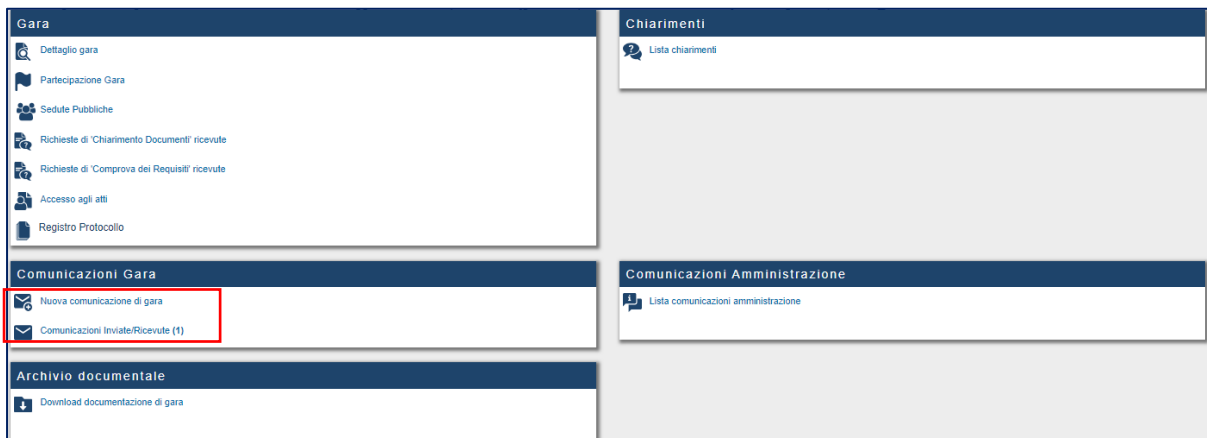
Gara

Dettaglio gara

Partecipazione Gara

Sedute Pubbliche

Richieste di 'Chiarimento Documenti' ricevute

Richieste di 'Comprova dei Requisiti' ricevute

Accesso agli atti

Registro Protocollo

Chiarimenti

Lista chiarimenti

Comunicazioni Gara

Nuova comunicazione di gara

Comunicazioni Inviate/Ricevute (1)

Comunicazioni Amministrazione

Lista comunicazioni amministrazione

Archivio documentale

Download documentazione di gara